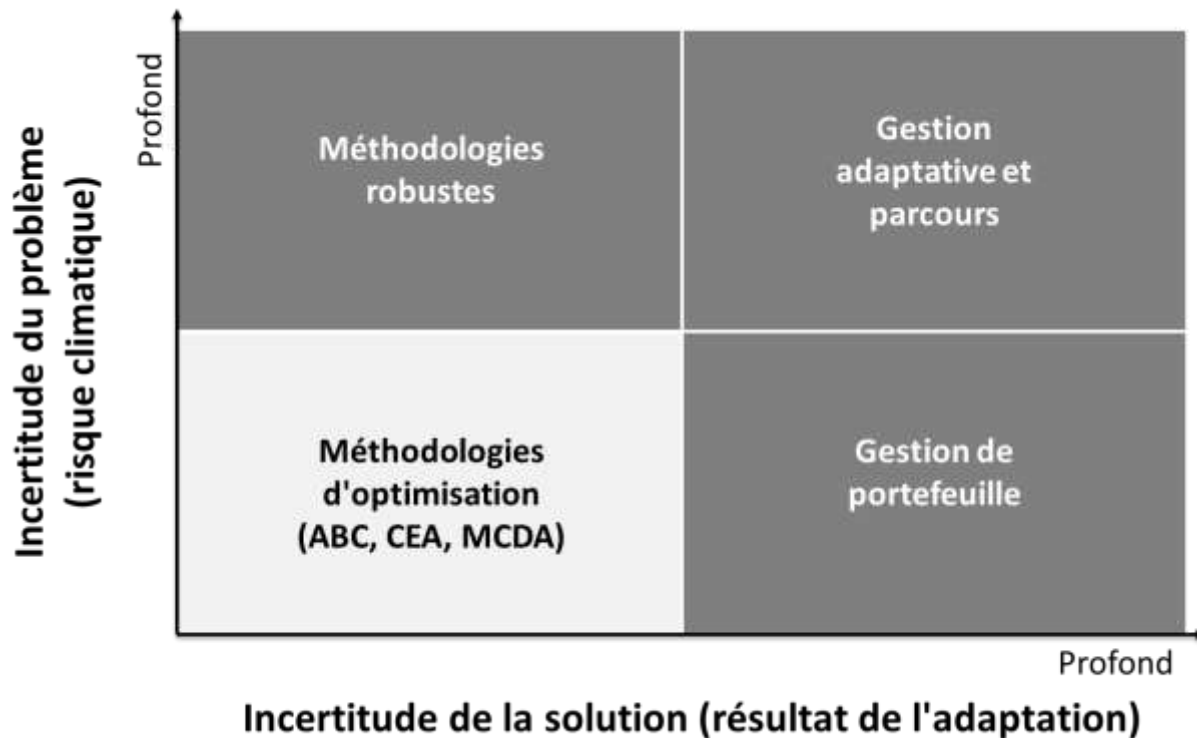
Incertitude du problème (risque climatique)

Profond

Méthodologies robustes

Gestion adaptative et parcours

Méthodologies d'optimisation (ABC, CEA, MCDA)

Gestion de portefeuille

Profond

Incertitude de la solution (résultat de l'adaptation)